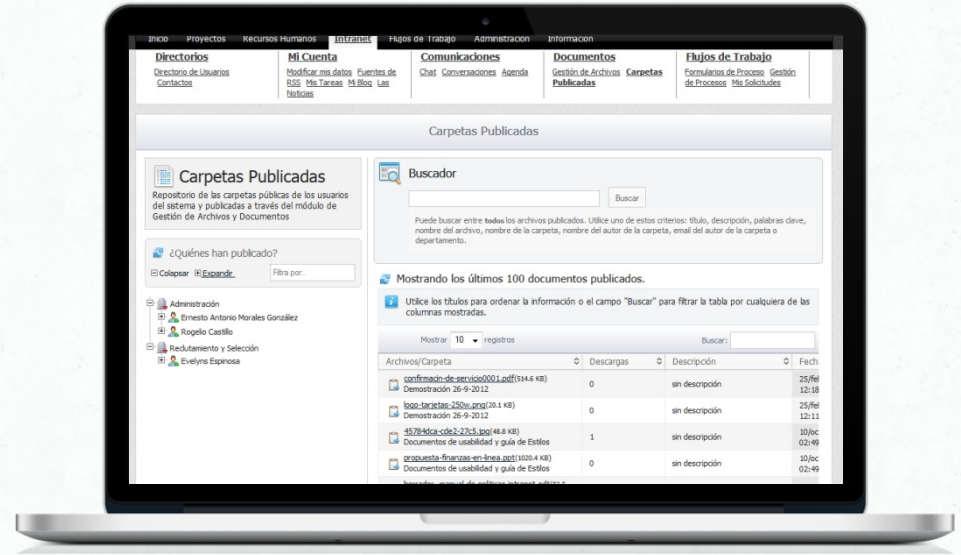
Inicio Proyectos Recursos Humanos Intranet Flujos de Trabajo Administración Información

Directorios
Directorio de Usuarios Contactos

Mi Cuenta
Modificar mis datos Fuentes de RSS Mis Tareas Mi Blog Las Noticias

Comunicaciones
Chat Conversaciones Agenda

Documentos
Gestión de Archivos Carpetas Publicadas

Flujos de Trabajo
Formularios de Proceso Gestión de Procesos Mis Solicitudes

Carpetas Publicadas

Carpetas Publicadas
Repositorio de las carpetas públicas de los usuarios del sistema y publicadas a través del módulo de Gestión de Archivos y Documentos

¿Quiénes han publicado?
Colapsar Expandir Filtra por...

Administración
Ernesto Antonio Morales González
Rogelio Castillo
Reclutamiento y Selección
Evelyns Espinosa

Buscador
Buscar
Puede buscar entre todos los archivos publicados. Utilice uno de estos criterios: título, descripción, palabras clave, nombre del archivo, nombre de la carpeta, nombre del autor de la carpeta, email del autor de la carpeta o departamento.

Mostrando los últimos 100 documentos publicados.
Utilice los títulos para ordenar la información o el campo "Buscar" para filtrar la tabla por cualquiera de las columnas mostradas.

Mostrar 10 registros Buscar:

| Archivos/Carpeta | Descargas | Descripción | Fech |
|---|---|---|---|
| confirmacin-de-servicio0001.pdf(514.6 KB) Demostración 26-9-2012 | 0 | sin descripción | 25/fel 12:18 |
| logo-tarjetas-250w.png(20.1 KB) Demostración 26-9-2012 | 0 | sin descripción | 25/fel 12:11 |
| 45784dca-cde2-27c5.jpg(48.8 KB) Documentos de usabilidad y guía de Estilos | 1 | sin descripción | 10/oc 02:49 |
| propuesta-finanzas-en-linea.ppt(1020.4 KB) Documentos de usabilidad y guía de Estilos | 0 | sin descripción | 10/oc 02:49 |
| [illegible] | | | |